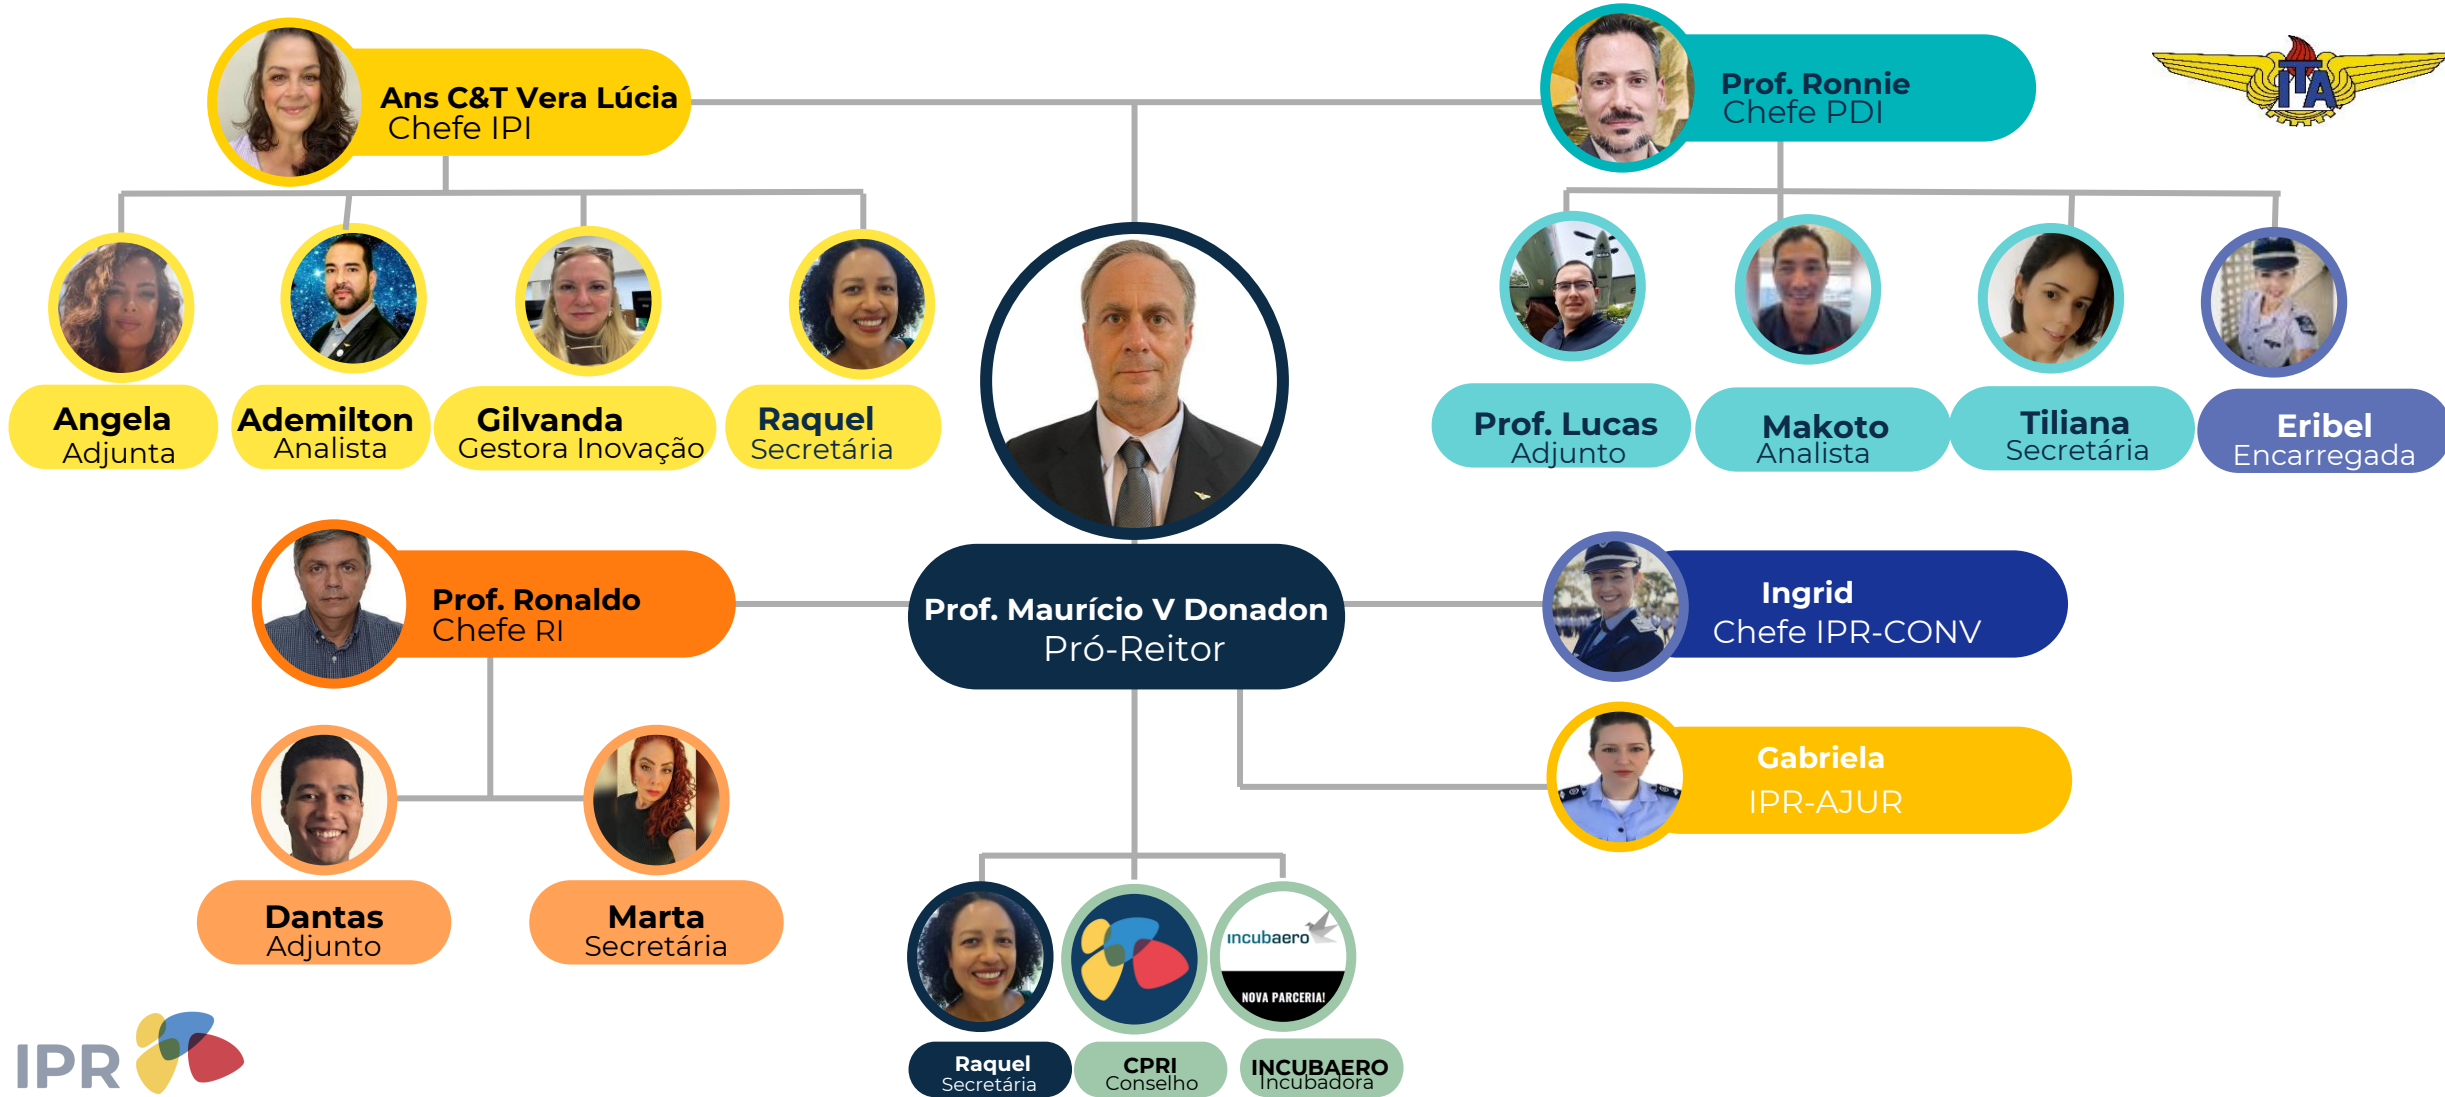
Ans C&T Vera Lúcia
Chefe IPI

Prof. Ronnie
Chefe PDI

ITA

Angela
Adjunta

Ademilton
Analista

Gilvanda
Gestora Inovação

Raquel
Secretária

Prof. Lucas
Adjunto

Makoto
Analista

Tiliana
Secretária

Eribel
Encarregada

Prof. Ronaldo
Chefe RI

Prof. Maurício V Donadon
Pró-Reitor

Ingrid
Chefe IPR-CONV

Gabriela
IPR-AJUR

Dantas
Adjunto

Marta
Secretária

incubaero
NOVA PARCERIA!

Raquel
Secretária

CPRI
Conselho

INCUBAERO
Incubadora

IPR